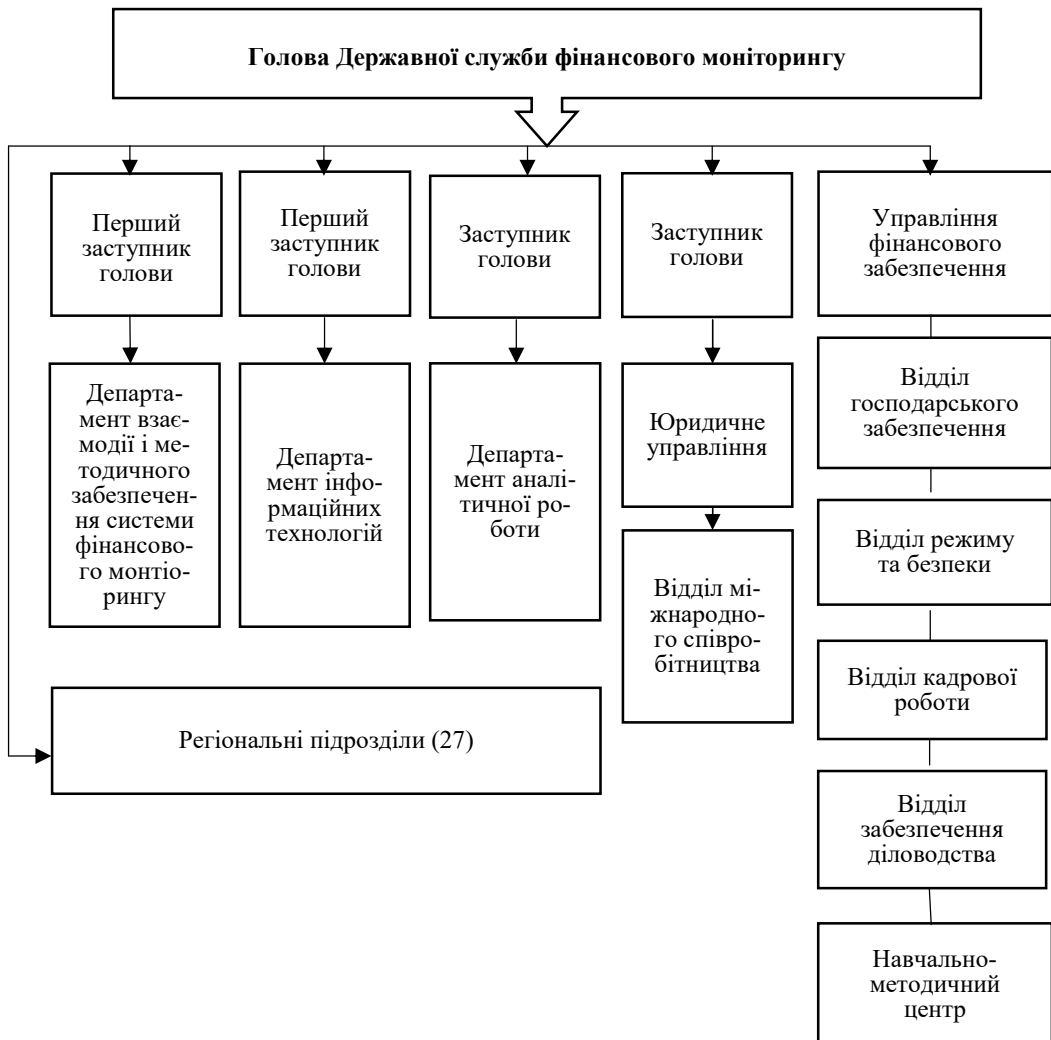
Голова Державної служби фінансового моніторингу

Перший заступник голови

Департамент взаємодії і методичного забезпечення системи фінансового монтіорингу

Перший заступник голови

Департамент інформаційних технологій

Заступник голови

Департамент аналітичної роботи

Заступник голови

Юридичне управління

Відділ міжнародного співробітництва

Управління фінансового забезпечення

Відділ господарського забезпечення

Відділ режиму та безпеки

Відділ кадрової роботи

Відділ забезпечення діловодства

Навчально-методичний центр

Регіональні підрозділи (27)